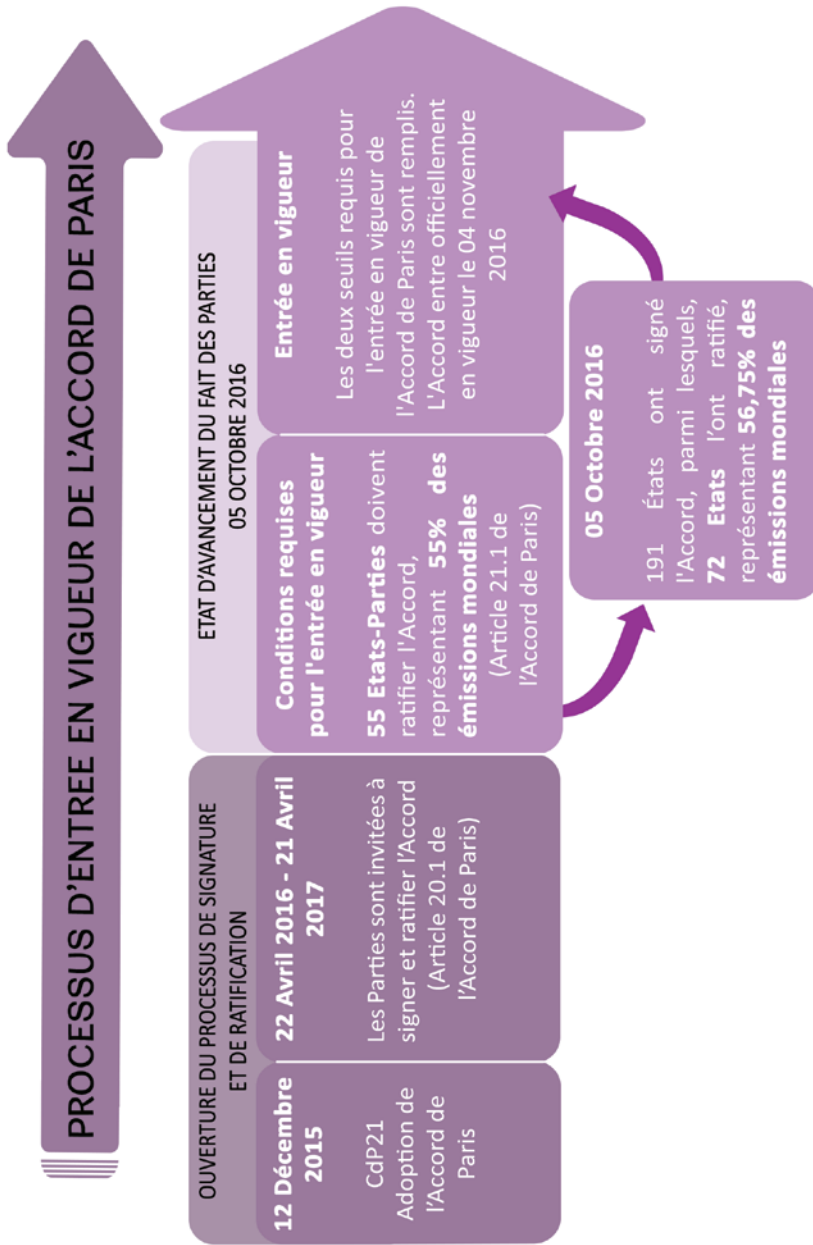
PROCESSUS D'ENTREE EN VIGUEUR DE L'ACCORD DE PARIS

OUVERTURE DU PROCESSUS DE SIGNATURE ET DE RATIFICATION

12 Décembre 2015

CdP21 Adoption de l'Accord de Paris

22 Avril 2016 - 21 Avril 2017

Les Parties sont invitées à signer et ratifier l'Accord (Article 20.1 de l'Accord de Paris)

ETAT D'AVANCEMENT DU FAIT DES PARTIES 05 OCTOBRE 2016

Conditions requises pour l'entrée en vigueur

55 Etats-Parties doivent ratifier l'Accord, représentant 55% des émissions mondiales (Article 21.1 de l'Accord de Paris)

05 Octobre 2016

191 États ont signé l'Accord, parmi lesquels, 72 Etats l'ont ratifié, représentant 56,75% des émissions mondiales

Entrée en vigueur

Les deux seuils requis pour l'entrée en vigueur de l'Accord de Paris sont remplis. L'Accord entre officiellement en vigueur le 04 novembre 2016